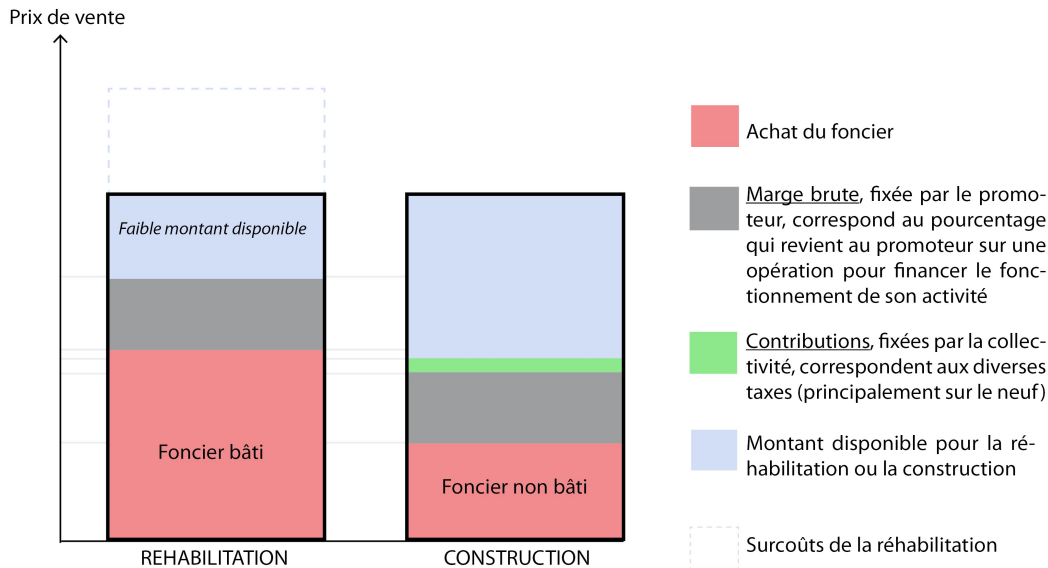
Prix de vente

Faible montant disponible

Foncier bâti

Foncier non bâti

REHABILITATION

CONSTRUCTION

Achat du foncier

Marge brute, fixée par le promoteur, correspond au pourcentage qui revient au promoteur sur une opération pour financer le fonctionnement de son activité

Contributions, fixées par la collectivité, correspondent aux diverses taxes (principalement sur le neuf)

Montant disponible pour la réhabilitation ou la construction

Surcoûts de la réhabilitation